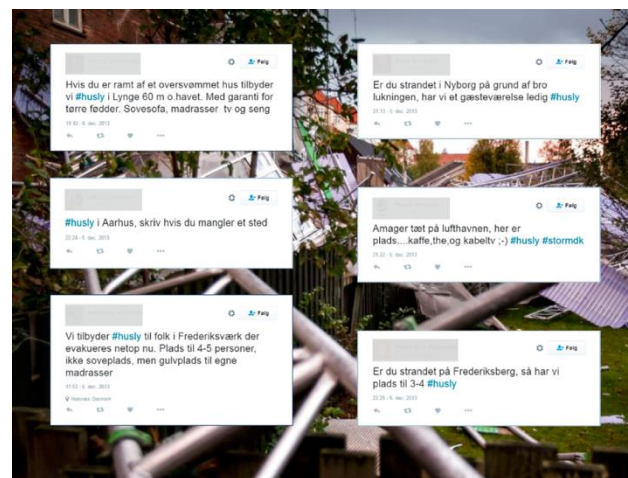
Følg

Hvis du er ramt af et oversvømmet hus tilbyder vi #husly i Lynge 60 m o havet. Med garanti for tørre fødder. Sovesofa, madrasser tv og seng

19.40 - 6. dec. 2013

Følg

#husly i Aarhus, skriv hvis du mangler et sted

22.24 - 5. dec. 2013

Følg

Vi tilbyder #husly til folk i Frederiksværk der evakueres netop nu. Plads til 4-5 personer, ikke soveplads, men gulvplads til egne madrasser

17.53 - 6. dec. 2013

Halsnæs, Danmark

Følg

Er du strandet i Nyborg på grund af bro lukningen, har vi et gæsteværelse ledigt #husly

21.10 - 5. dec. 2013

Følg

Amager tæt på lufthavnen, her er plads....kaffe,the,og kabeltv ;-) #husly #stormdk

21.22 - 5. dec. 2013

Følg

Er du strandet på Frederiksberg, så har vi plads til 3-4 #husly

22.25 - 5. dec. 2013